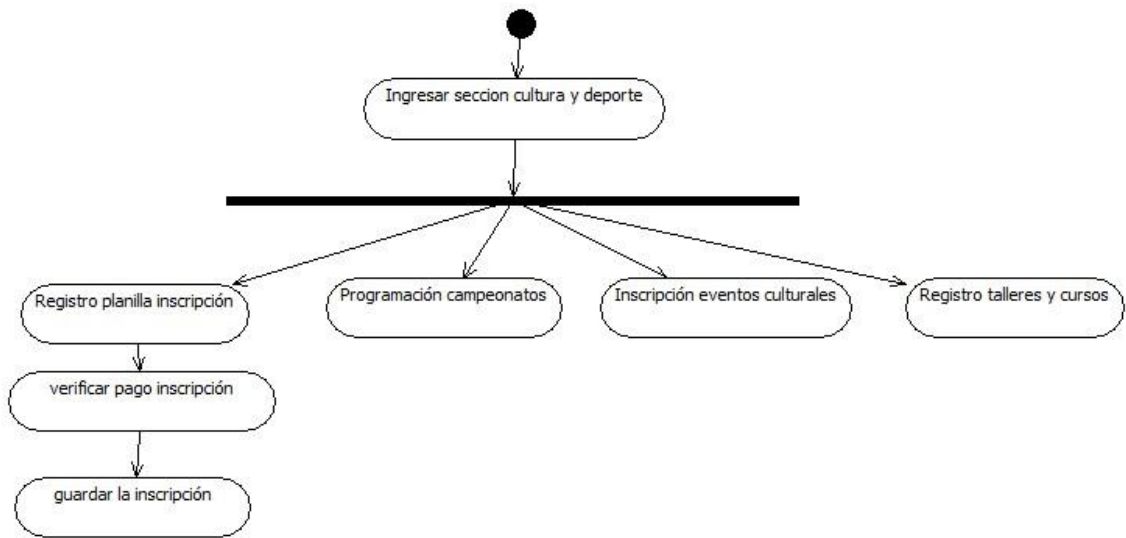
Ingresar seccion cultura y deporte

Registro planilla inscripción

Programación campeonatos

Inscripción eventos culturales

Registro talleres y cursos

verificar pago inscripción

guardar la inscripción